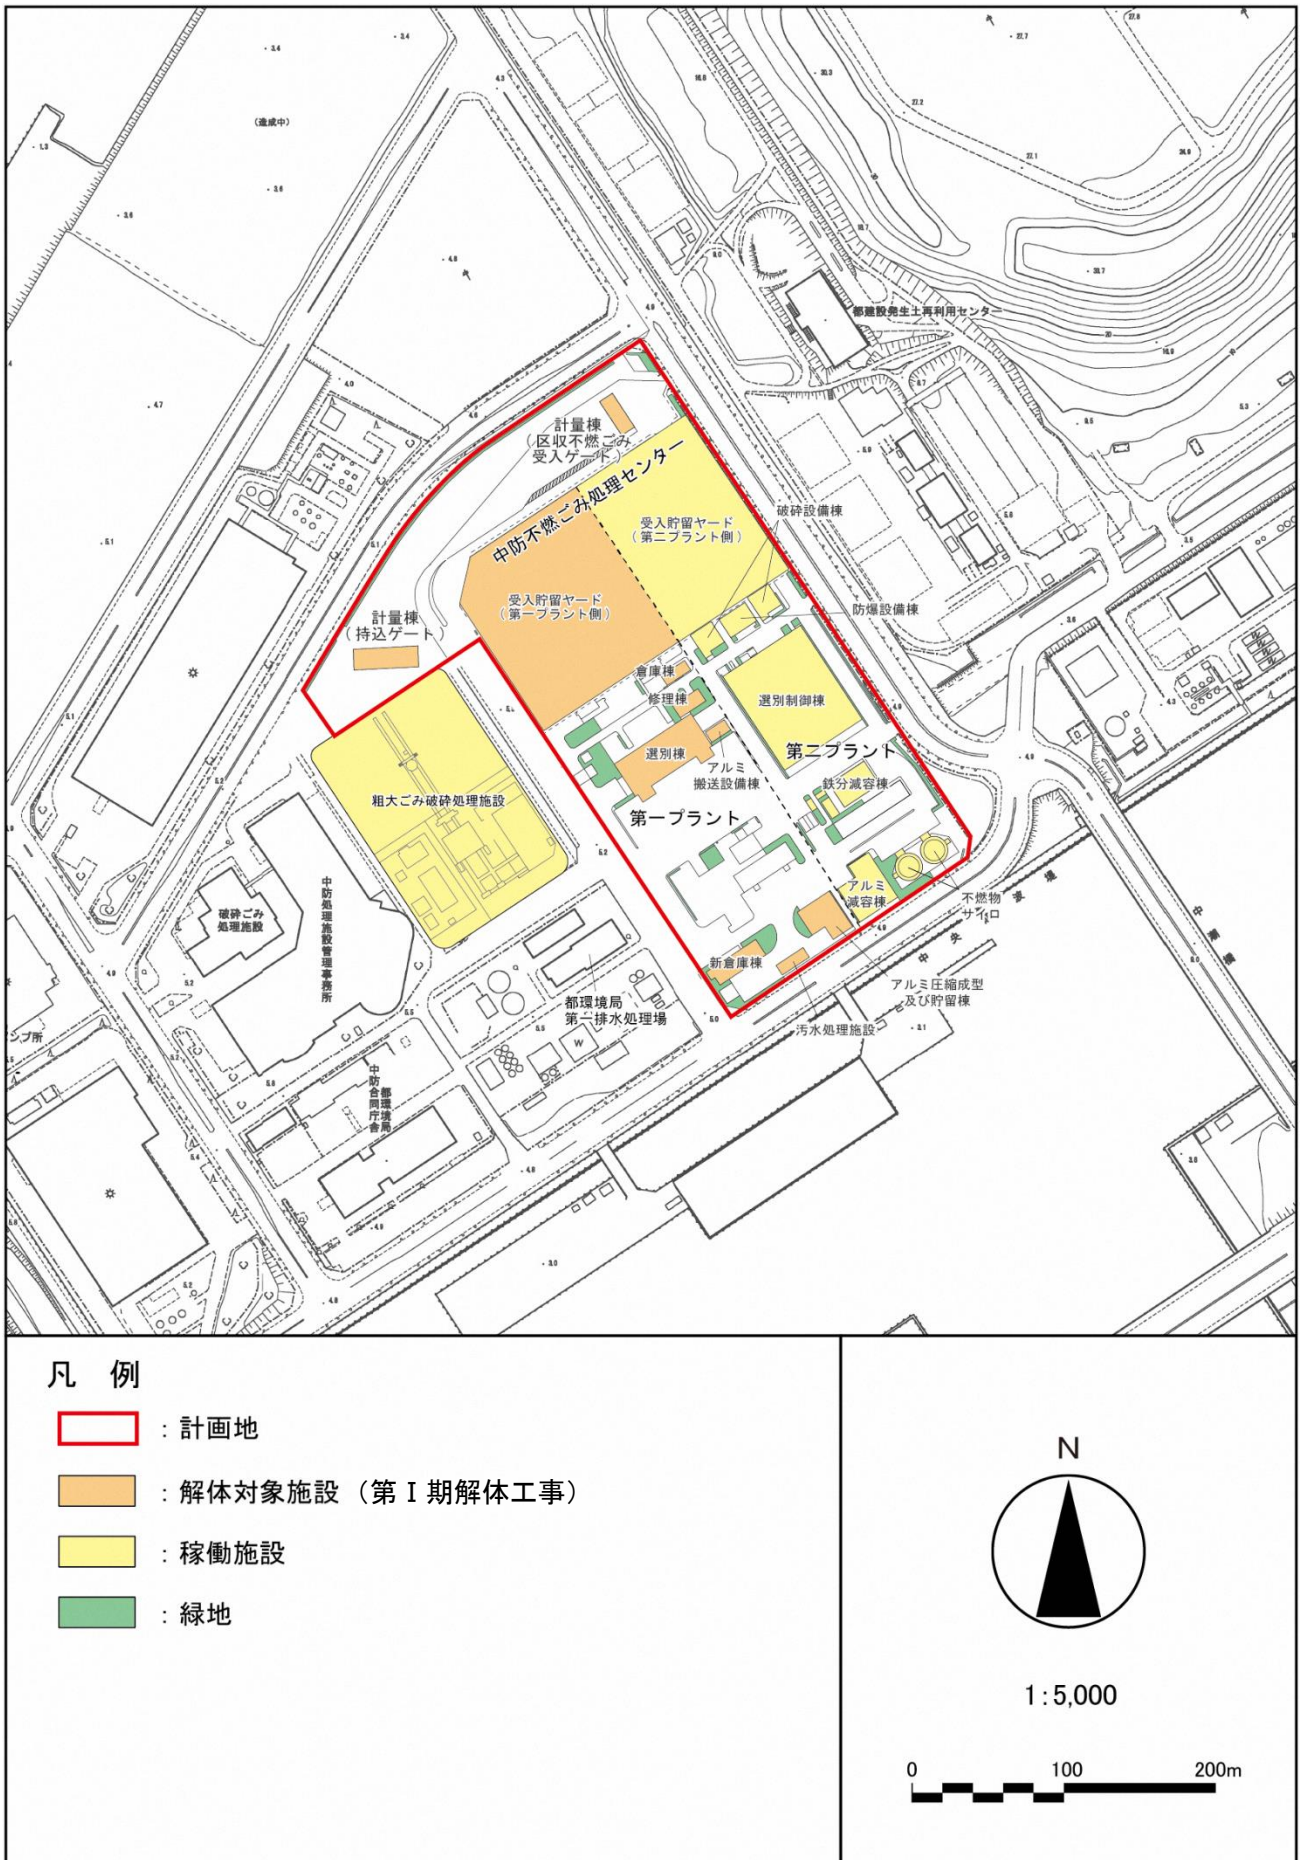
(造成中)

都建設発生土再利用センター

計量棟
(区収不燃ごみ受入ゲート)

中防不燃ごみ処理センター

受入貯留ヤード
(第二プラント側)

破砕設備棟

受入貯留ヤード
(第一プラント側)

防爆設備棟

計量棟
(持込ゲート)

倉庫棟

修理棟

選別制御棟

選別棟

アルミ搬送設備棟

第二プラント

粗大ごみ破砕処理施設

鉄分減容棟

第一プラント

アルミ減容棟

不燃物サイロ

中防処理施設管理事務所

破砕ごみ処理施設

新倉庫棟

アルミ圧縮成型及び貯留棟

都環境局第一排水処理場

汚水処理施設

中防合同庁舎
都環境局

中央防波堤

凡 例

: 計画地

: 解体対象施設(第Ⅰ期解体工事)

: 稼働施設

: 緑地

N

1:5,000

0 100 200m